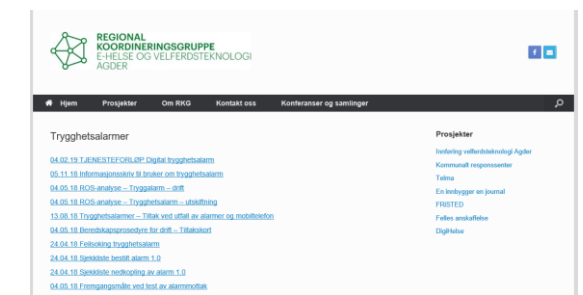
REGIONAL KOORDINERINGSGRUPPE E-HELSE OG VELFERDSTEKNOLOGI AGDER

Hjem Prosjekter Om RKG Kontakt oss Konferanser og samlinger

Trygghetsalarmer

04.02.19 TJENESTEFORLØP Digital trygghetsalarm
05.11.18 Informasjonsskriv til bruker om trygghetsalarm
04.05.18 ROS-analyse – Tryggalarm – drift
04.05.18 ROS-analyse – Trygghetsalarm – utskifting
13.08.18 Trygghetsalarmer – Tiltak ved utfall av alarmer og mobiltelefon
04.05.18 Beredskapsprosedyre for drift – Tiltakskort
24.04.18 Feilsøking trygghetsalarm
24.04.18 Sjekkliste bestilt alarm 1.0
24.04.18 Sjekkliste nedkopling av alarm 1.0
04.05.18 Fremgangsmåte ved test av alarmmottak

Prosjekter
Innføring velferdsteknologi Agder
Kommunalt responssenter
Telma
En innbygger en journal
FRISTED
Felles anskaffelse
DigiHelse